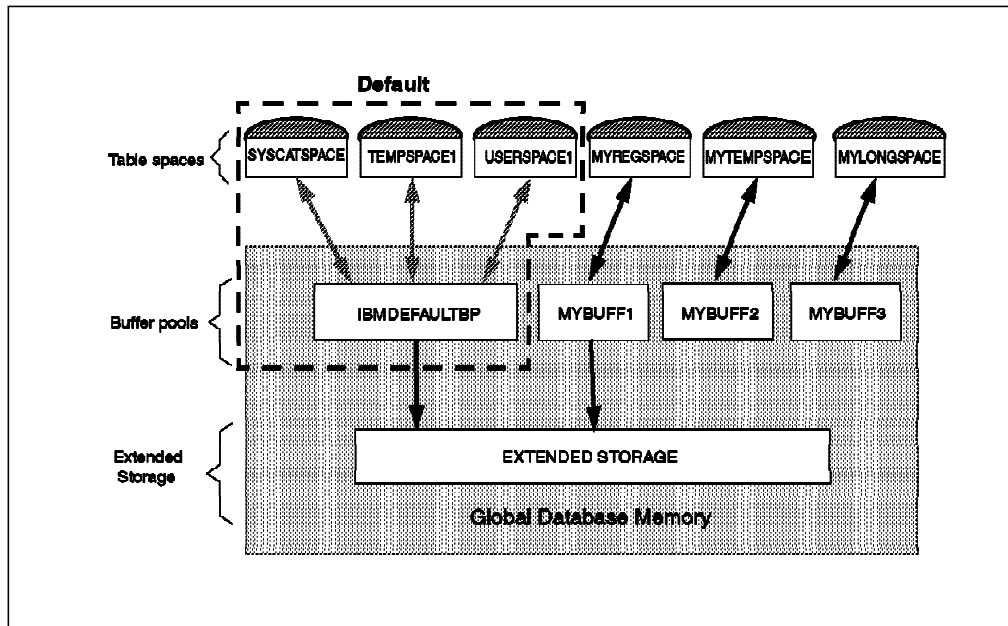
Default

Table spaces

SYSCATSPACE

TEMPSPACE1

USERSPACE1

MYREGSPACE

MYTEMPSPACE

MYLONGSPACE

Buffer pools

IBMDEFAULTBP

MYBUFF1

MYBUFF2

MYBUFF3

Extended Storage

EXTENDED STORAGE

Global Database Memory